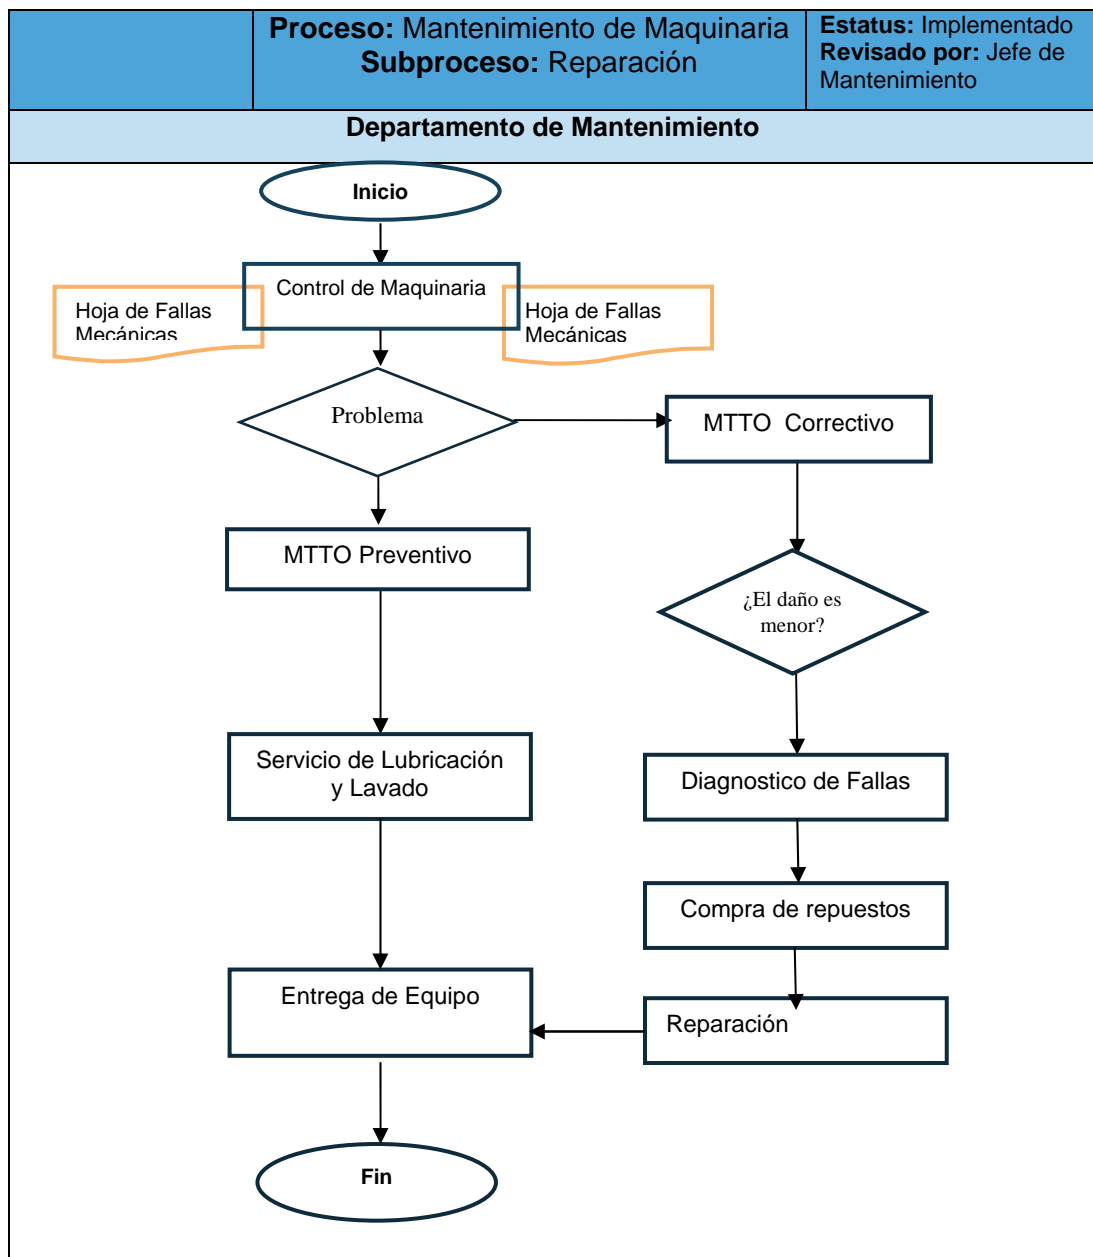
**Proceso:** Mantenimiento de Maquinaria
**Subproceso:** Reparación

**Estatus:** Implementado
**Revisado por:** Jefe de Mantenimiento

**Departamento de Mantenimiento**

Inicio

Control de Maquinaria

Hoja de Fallas Mecánicas

Hoja de Fallas Mecánicas

Problema

MTTO Correctivo

MTTO Preventivo

¿El daño es menor?

Servicio de Lubricación y Lavado

Diagnostico de Fallas

Compra de repuestos

Entrega de Equipo

Reparación

Fin